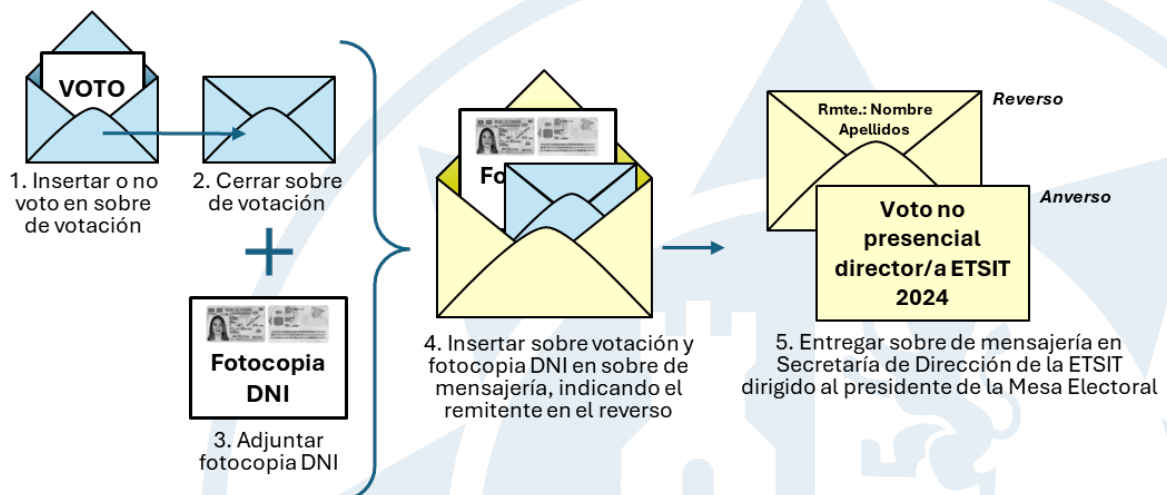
VOTO

1. Insertar o no voto en sobre de votación

2. Cerrar sobre de votación

+

Fotocopia DNI

3. Adjuntar fotocopia DNI

Fo

4. Insertar sobre votación y fotocopia DNI en sobre de mensajería, indicando el remitente en el reverso

Reverso

Rmte.: Nombre Apellidos

Anverso

Voto no presencial director/a ETSIT 2024

5. Entregar sobre de mensajería en Secretaría de Dirección de la ETSIT dirigido al presidente de la Mesa Electoral